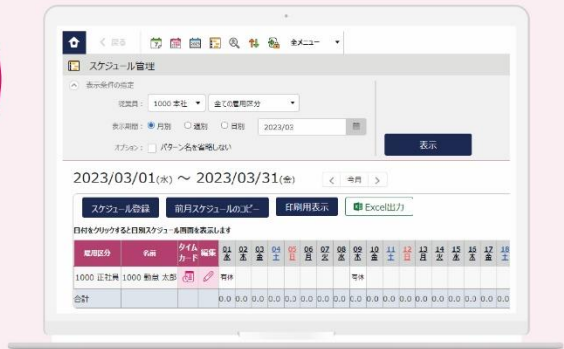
< 戻る 全メニュー

スケジュール管理

表示条件の指定

従業員： 1000 本社 全ての雇用区分

表示期間： 月別 週別 日別 2023/03

オプション： パターン名を省略しない

表示

2023/03/01(水) 〜 2023/03/31(金)

< 今月 >

スケジュール登録 前月スケジュールのコピー 印刷用表示 Excel出力

日付をクリックすると日別スケジュール画面を表示します

| 雇用区分 | 名前 | タイムカード | 編集 | 01 水 | 02 木 | 03 金 | 04 土 | 05 日 | 06 月 | 07 火 | 08 水 | 09 木 | 10 金 | 11 土 | 12 日 | 13 月 | 14 火 | 15 水 | 16 木 | 17 金 | 18 土 |
|---|---|---|---|---|---|---|---|---|---|---|---|---|---|---|---|---|---|---|---|---|---|
| 1000 正社員 | 1000 勤怠 太郎 | | | 有休 | | | | | | | | 有休 | | | | | | | | | |
| 合計 | | | | 0.0 | 0.0 | 0.0 | 0.0 | 0.0 | 0.0 | 0.0 | 0.0 | 0.0 | 0.0 | 0.0 | 0.0 | 0.0 | 0.0 | 0.0 | 0.0 | 0.0 | 0.0 |